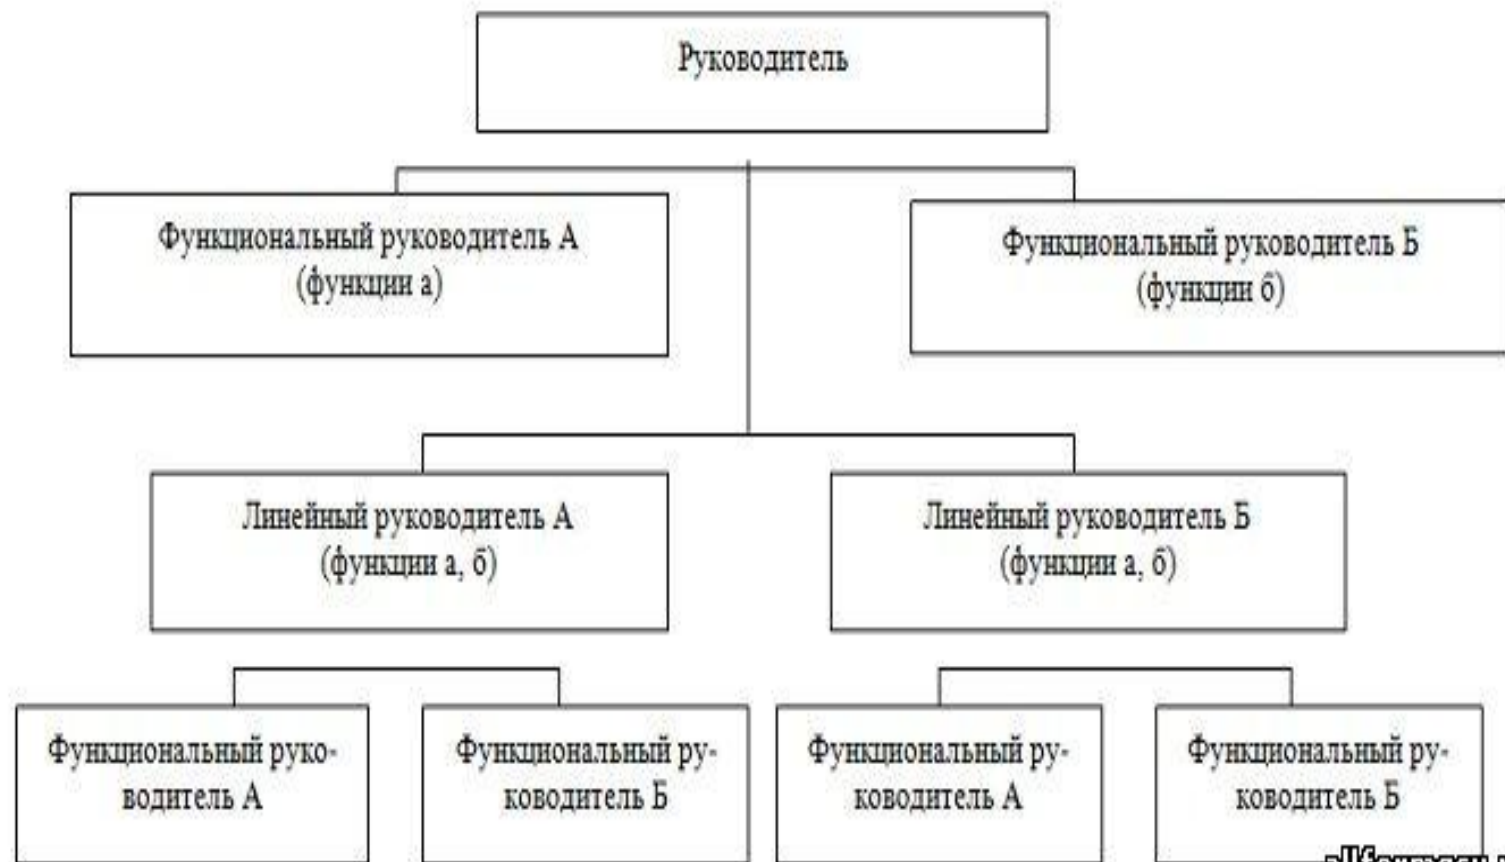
Руководитель

Функциональный руководитель А (функции а)

Функциональный руководитель Б (функции б)

Линейный руководитель А (функции а, б)

Линейный руководитель Б (функции а, б)

Функциональный руководитель А

Функциональный руководитель Б

Функциональный руководитель А

Функциональный руководитель Б

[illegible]